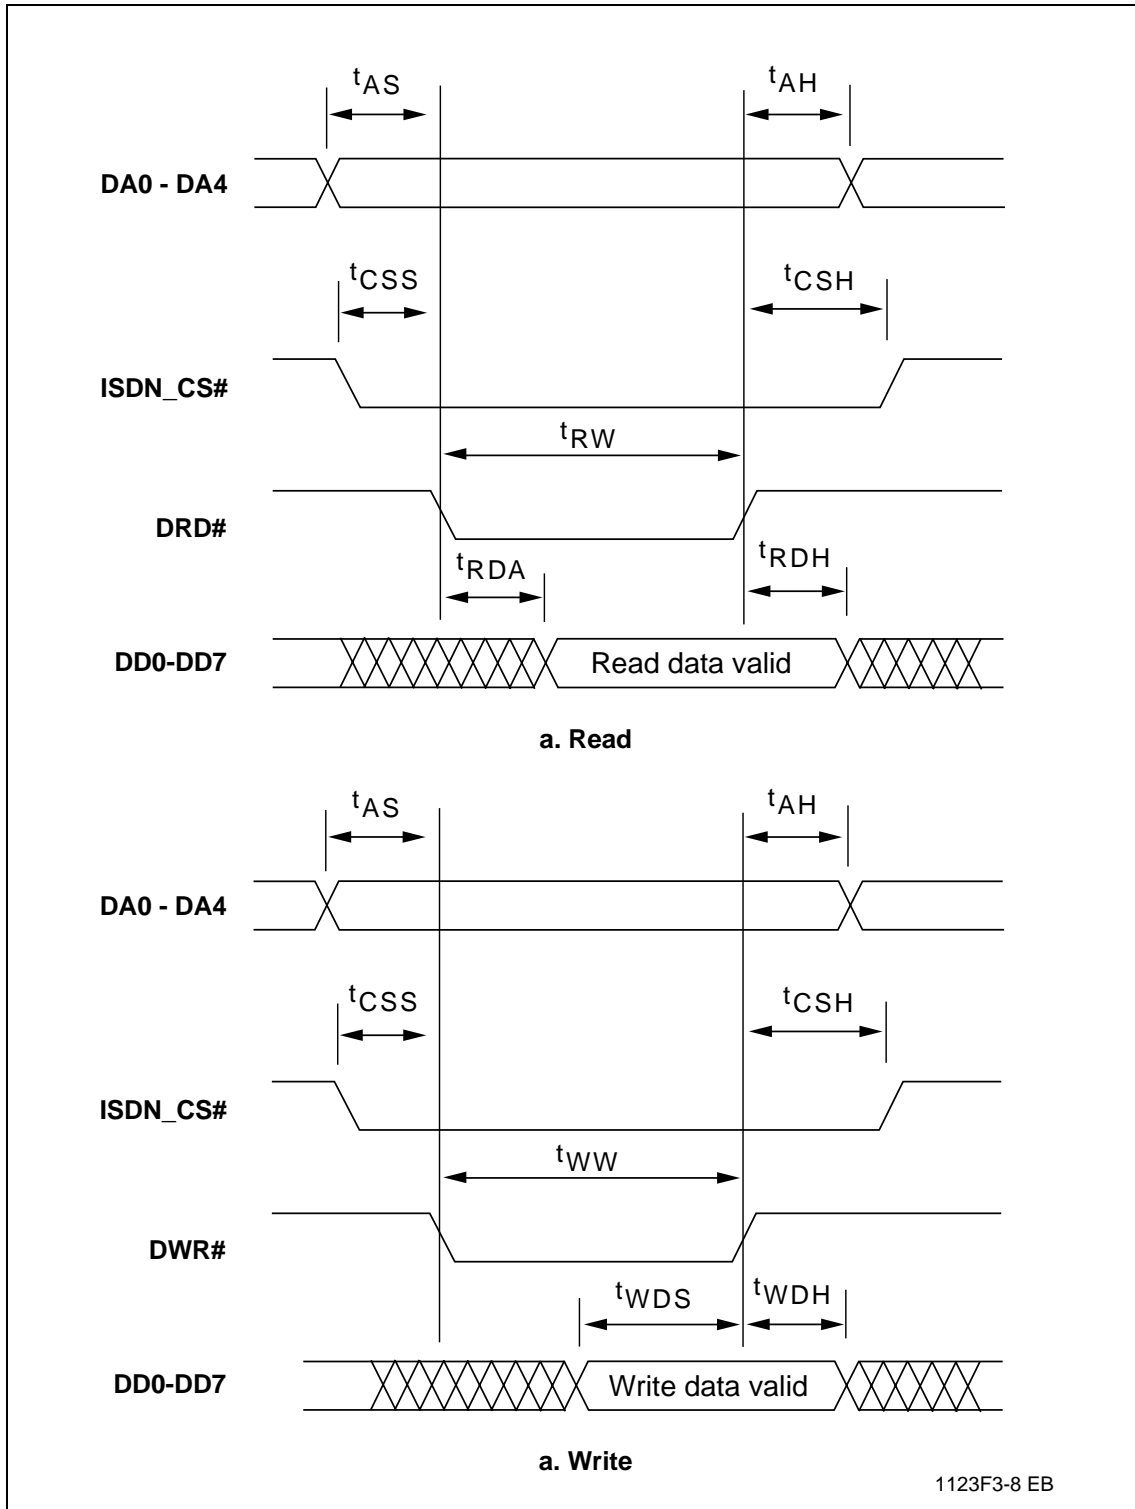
$t_{AS}$

$t_{AH}$

DA0 - DA4

$t_{CSS}$

$t_{CSH}$

ISDN_CS#

$t_{RW}$

DRD#

$t_{RDA}$

$t_{RDH}$

DD0-DD7

Read data valid

a. Read

$t_{AS}$

$t_{AH}$

DA0 - DA4

$t_{CSS}$

$t_{CSH}$

ISDN_CS#

$t_{WW}$

DWR#

$t_{WDS}$

$t_{WDH}$

DD0-DD7

Write data valid

a. Write

1123F3-8 EB